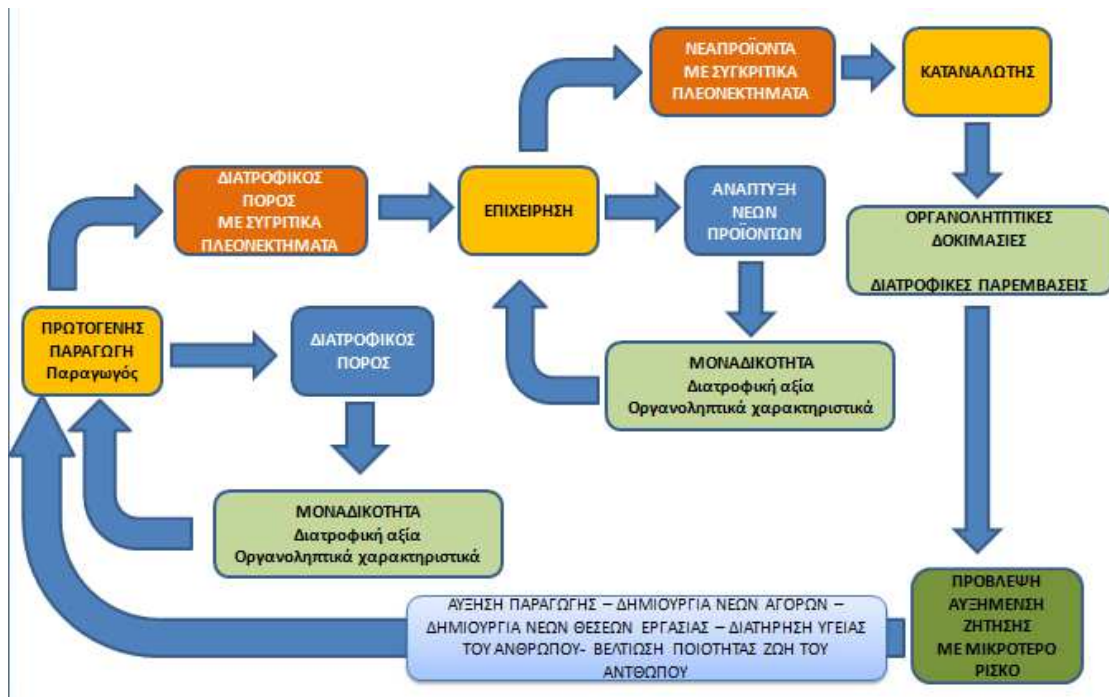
ΝΕΑΠΡΟΪΟΝΤΑ ΜΕ ΣΥΓΚΡΙΤΙΚΑ ΠΛΕΟΝΕΚΤΗΜΑΤΑ

ΚΑΤΑΝΑΛΩΤΗΣ

ΔΙΑΤΡΟΦΙΚΟΣ ΠΟΡΟΣ ΜΕ ΣΥΓΡΙΤΙΚΑ ΠΛΕΟΝΕΚΤΗΜΑΤΑ

ΕΠΙΧΕΙΡΗΣΗ

ΑΝΑΠΤΥΞΗ ΝΕΩΝ ΠΡΟΪΟΝΤΩΝ

ΟΡΓΑΝΟΛΗΠΤΙΚΕΣ ΔΟΚΙΜΑΣΙΕΣ

ΔΙΑΤΡΟΦΙΚΕΣ ΠΑΡΕΜΒΑΣΕΙΣ

ΠΡΩΤΟΓΕΝΗΣ ΠΑΡΑΓΩΓΗ Παραγωγός

ΔΙΑΤΡΟΦΙΚΟΣ ΠΟΡΟΣ

ΜΟΝΑΔΙΚΟΤΗΤΑ
Διατροφική αξία
Οργανοληπτικά χαρακτηριστικά

ΜΟΝΑΔΙΚΟΤΗΤΑ
Διατροφική αξία
Οργανοληπτικά χαρακτηριστικά

ΑΥΞΗΣΗ ΠΑΡΑΓΩΓΗΣ – ΔΗΜΙΟΥΡΓΙΑ ΝΕΩΝ ΑΓΟΡΩΝ – ΔΗΜΙΟΥΡΓΙΑ ΝΕΩΝ ΘΕΣΕΩΝ ΕΡΓΑΣΙΑΣ – ΔΙΑΤΗΡΗΣΗ ΥΓΕΙΑΣ ΤΟΥ ΑΝΘΡΩΠΟΥ- ΒΕΛΤΙΩΣΗ ΠΟΙΟΤΗΤΑΣ ΖΩΗ ΤΟΥ ΑΝΤΘΩΠΟΥ

ΠΡΟΒΛΕΨΗ ΑΥΞΗΜΕΝΗ ΖΗΤΗΣΗΣ ΜΕ ΜΙΚΡΟΤΕΡΟ ΡΙΣΚΟ